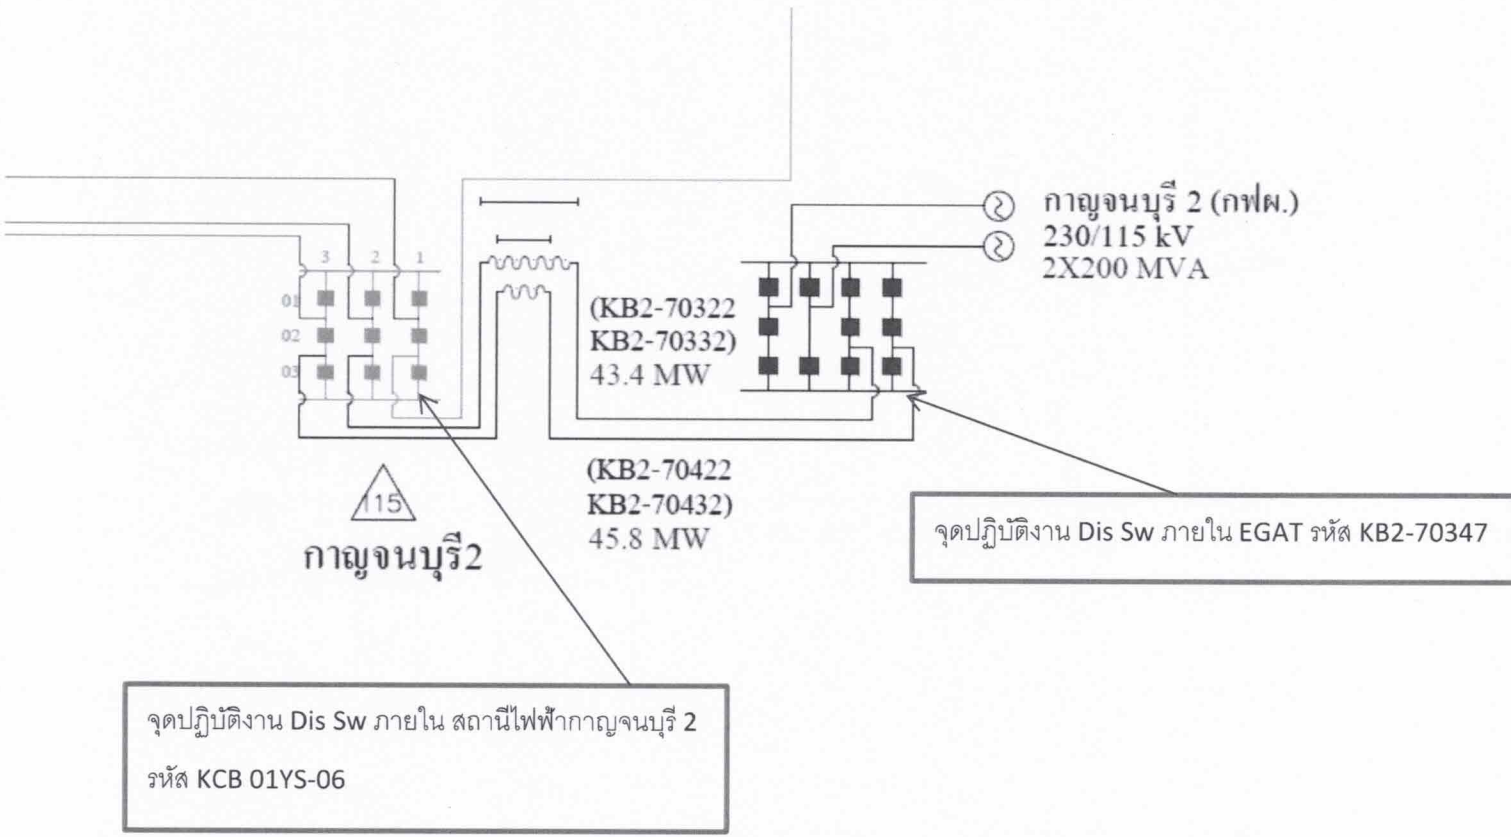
3 2 1

01

02

03

กาญจนบุรี 2 (กฟผ.)
230/115 kV
2X200 MVA

(KB2-70322
KB2-70332)
43.4 MW

(KB2-70422
KB2-70432)
45.8 MW

115

กาญจนบุรี2

จุดปฏิบัติงาน Dis Sw ภายใน EGAT รหัส KB2-70347

จุดปฏิบัติงาน Dis Sw ภายใน สถานีไฟฟ้ากาญจนบุรี 2

รหัส KCB 01YS-06